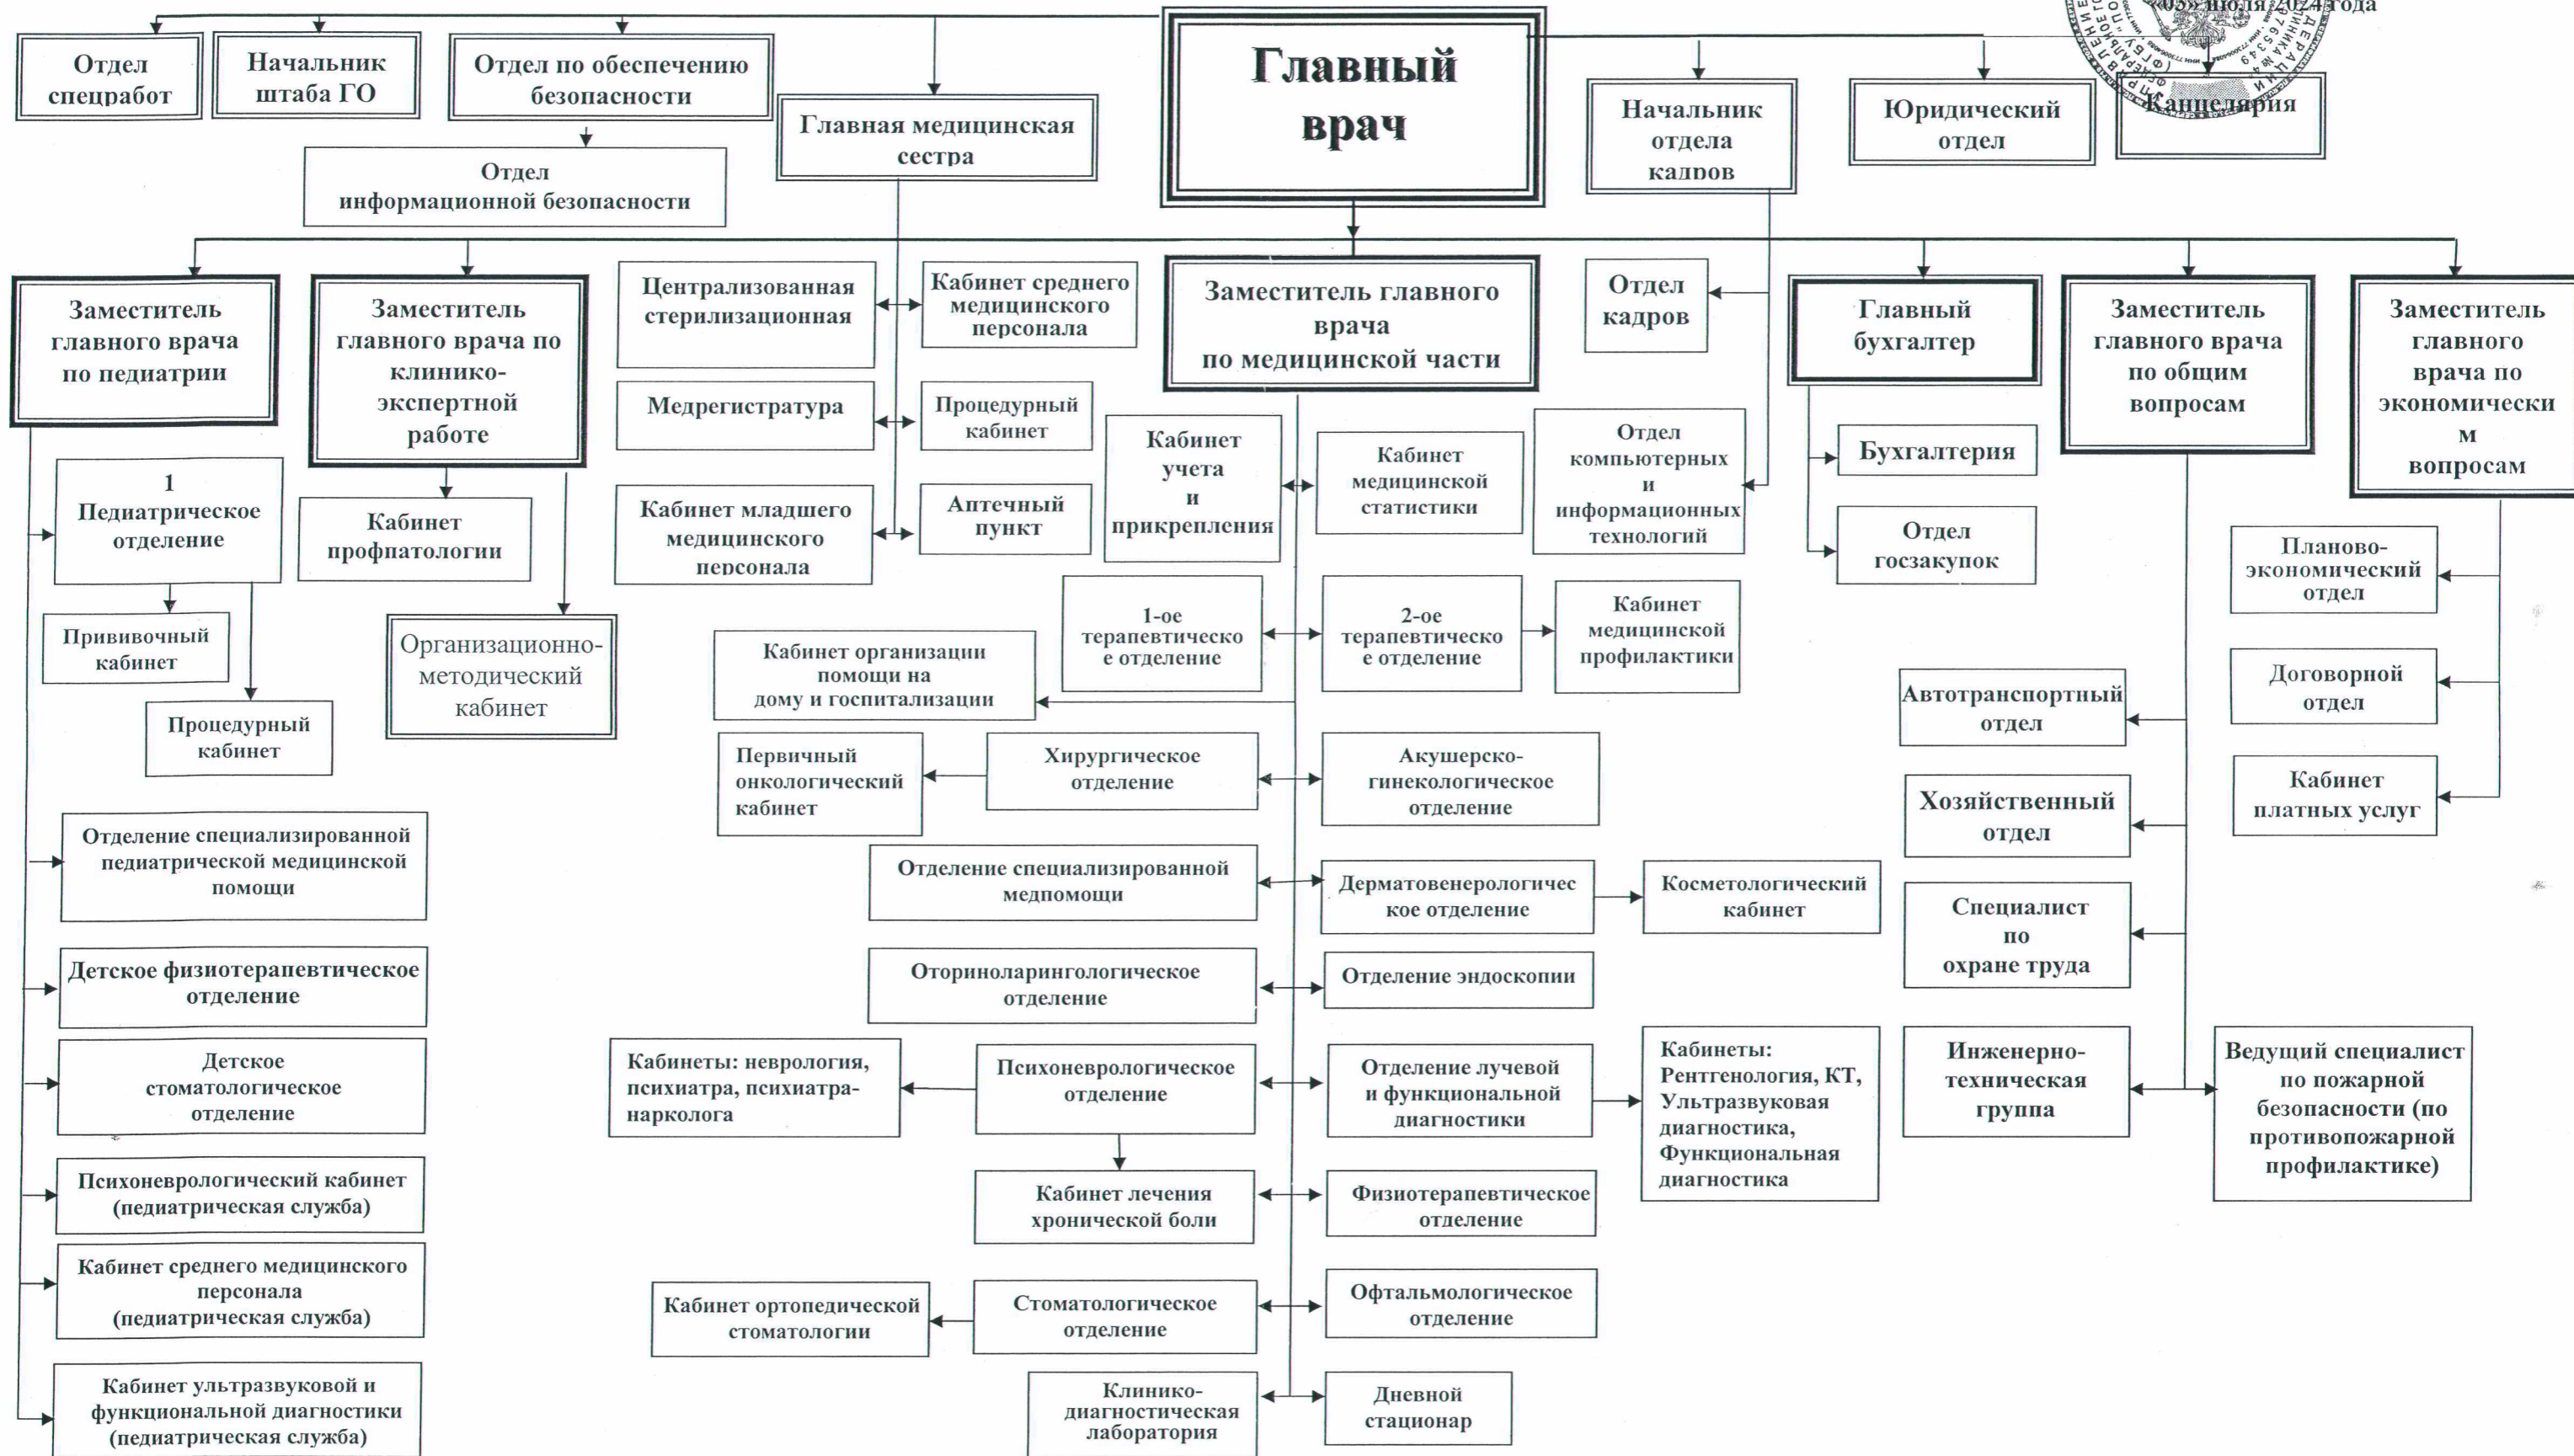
«05» июля 2024 года

Главный врач

Отдел спецработ

Начальник штаба ГО

Отдел по обеспечению безопасности

Отдел информационной безопасности

Главная медицинская сестра

Начальник отдела кадров

Юридический отдел

Канцелярия

Заместитель главного врача по педиатрии

Заместитель главного врача по клинико-экспертной работе

Централизованная стерилизационная

Кабинет среднего медицинского персонала

Заместитель главного врача по медицинской части

Отдел кадров

Главный бухгалтер

Заместитель главного врача по общим вопросам

Заместитель главного врача по экономически м вопросам

Медрегистратура

Процедурный кабинет

Кабинет учета и прикрепления

Кабинет медицинской статистики

Отдел компьютерных и информационных технологий

Бухгалтерия

1 Педиатрическое отделение

Кабинет профпатологии

Кабинет младшего медицинского персонала

Аптечный пункт

Отдел госзакупок

Планово-экономический отдел

Прививочный кабинет

Организационно-методический кабинет

1-ое терапевтическое отделение

2-ое терапевтическое отделение

Кабинет медицинской профилактики

Кабинет организации помощи на дому и госпитализации

Договорной отдел

Автотранспортный отдел

Процедурный кабинет

Первичный онкологический кабинет

Хирургическое отделение

Акушерско-гинекологическое отделение

Кабинет платных услуг

Хозяйственный отдел

Отделение специализированной педиатрической медицинской помощи

Отделение специализированной медпомощи

Дерматовенерологическое отделение

Косметологический кабинет

Специалист по охране труда

Детское физиотерапевтическое отделение

Оториноларингологическое отделение

Отделение эндоскопии

Детское стоматологическое отделение

Кабинеты: неврология, психиатра, психиатра-нарколога

Психоневрологическое отделение

Отделение лучевой и функциональной диагностики

Кабинеты: Рентгенология, КТ, Ультразвуковая диагностика, Функциональная диагностика

Инженерно-техническая группа

Ведущий специалист по пожарной безопасности (по противопожарной профилактике)

Психоневрологический кабинет (педиатрическая служба)

Кабинет лечения хронической боли

Физиотерапевтическое отделение

Кабинет среднего медицинского персонала (педиатрическая служба)

Кабинет ортопедической стоматологии

Стоматологическое отделение

Офтальмологическое отделение

Кабинет ультразвуковой и функциональной диагностики (педиатрическая служба)

Клинико-диагностическая лаборатория

Дневной стационар